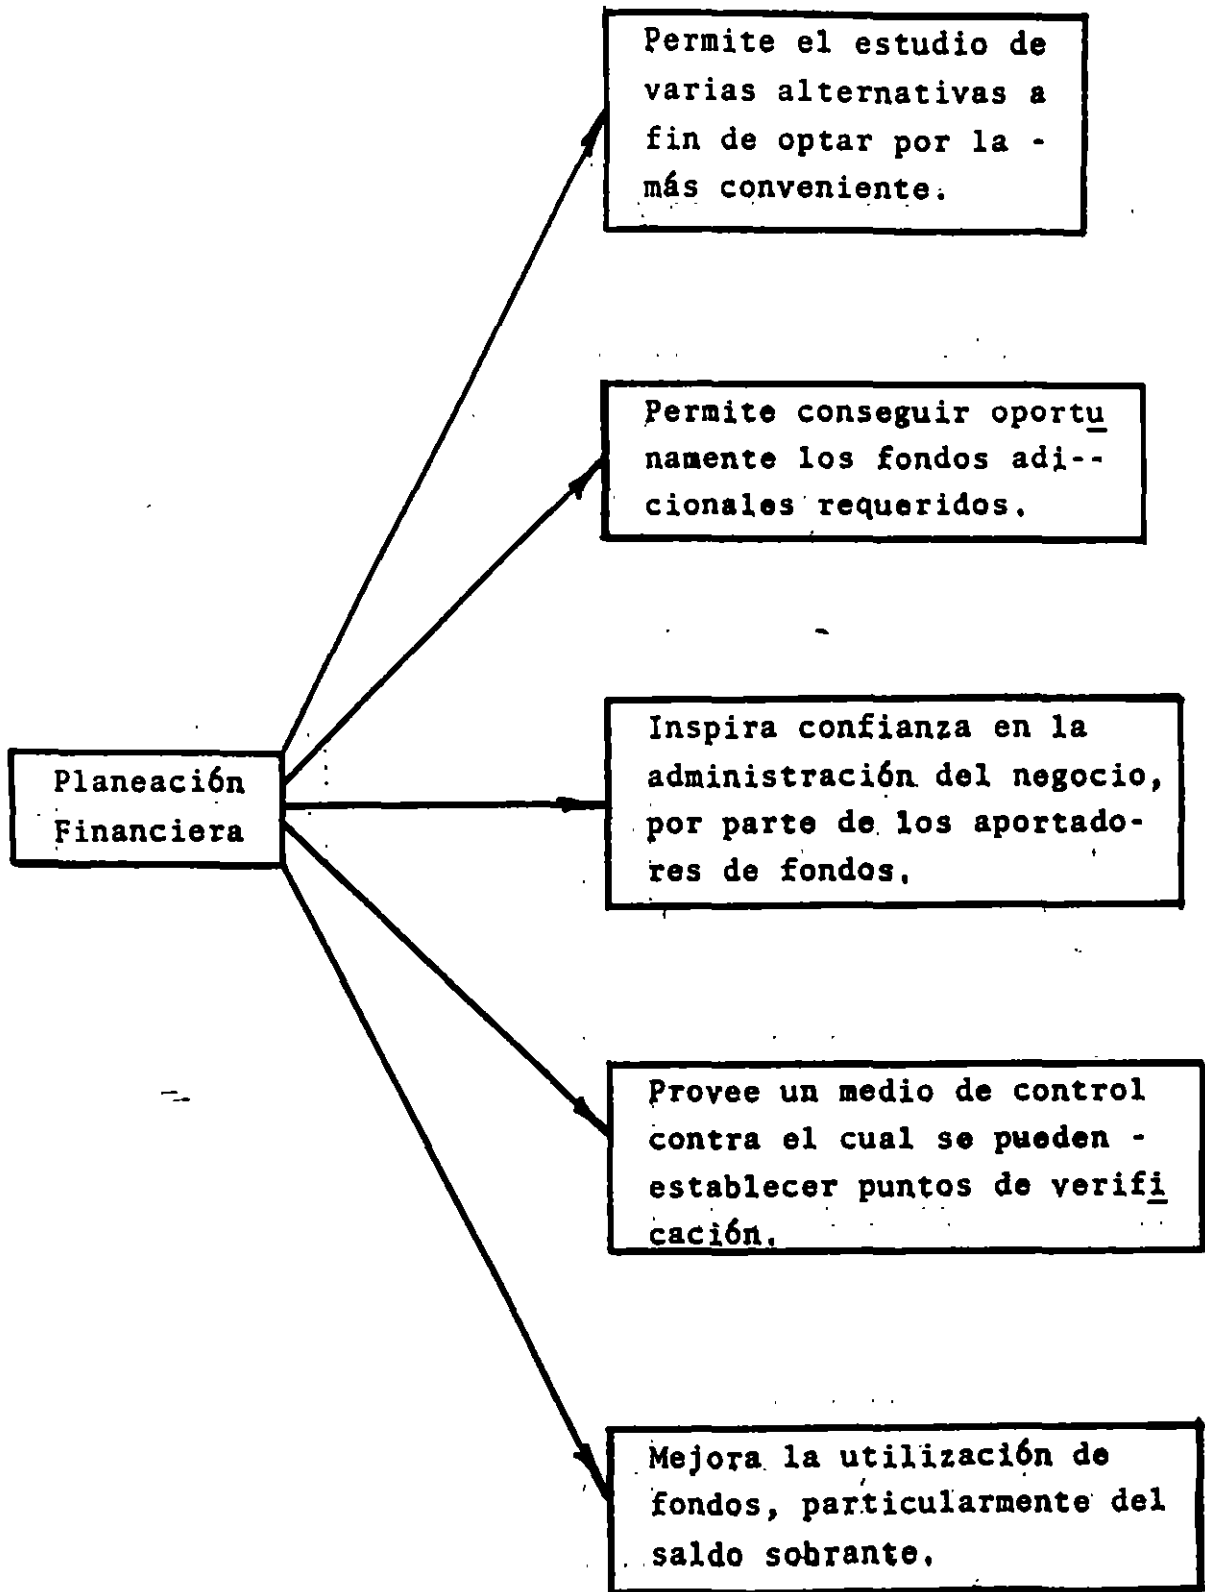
Planeación Financiera

Permite el estudio de varias alternativas a fin de optar por la - más conveniente.

Permite conseguir oportunamente los fondos adicionales requeridos.

Inspira confianza en la administración del negocio, por parte de los aportadores de fondos.

Provee un medio de control contra el cual se pueden - establecer puntos de verificación.

Mejora la utilización de fondos, particularmente del saldo sobrante.